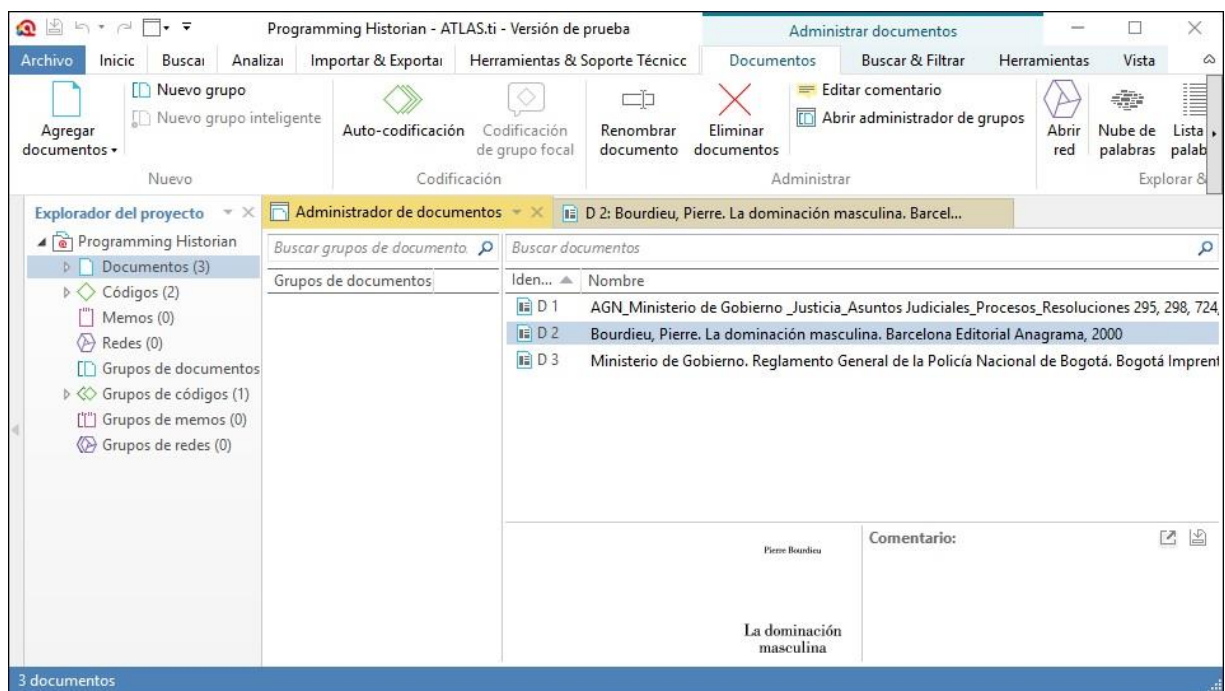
Programming Historian - ATLAS.ti - Versión de prueba

Administrar documentos

Archivo Inicic Buscai Analizai Importar & Exportai Herramientas & Soporte Técnicc Documentos Buscar & Filtrar Herramientas Vista

Agregar documentos
Nuevo grupo
Nuevo grupo inteligente
Nuevo

Auto-codificación
Codificación de grupo focal
Codificación

Renombrar documento
Eliminar documentos
Editar comentario
Abrir administrador de grupos
Administrar

Abrir red
Nube de palabras
Lista palab
Explorar &

Explorador del proyecto

Programming Historian
Documentos (3)
Códigos (2)
Memos (0)
Redes (0)
Grupos de documentos
Grupos de códigos (1)
Grupos de memos (0)
Grupos de redes (0)

Administrador de documentos
D 2: Bourdieu, Pierre. La dominación masculina. Barcel...

Buscar grupos de documento

Grupos de documentos

Buscar documentos

| Iden... | Nombre |
|---|---|
| D 1 | AGN_Ministerio de Gobierno _Justicia_Asuntos Judiciales_Procesos_Resoluciones 295, 298, 724, |
| D 2 | Bourdieu, Pierre. La dominación masculina. Barcelona Editorial Anagrama, 2000 |
| D 3 | Ministerio de Gobierno. Reglamento General de la Policía Nacional de Bogotá. Bogotá Imprent |

Pierre Bourdieu

La dominación masculina

Comentario:

3 documentos